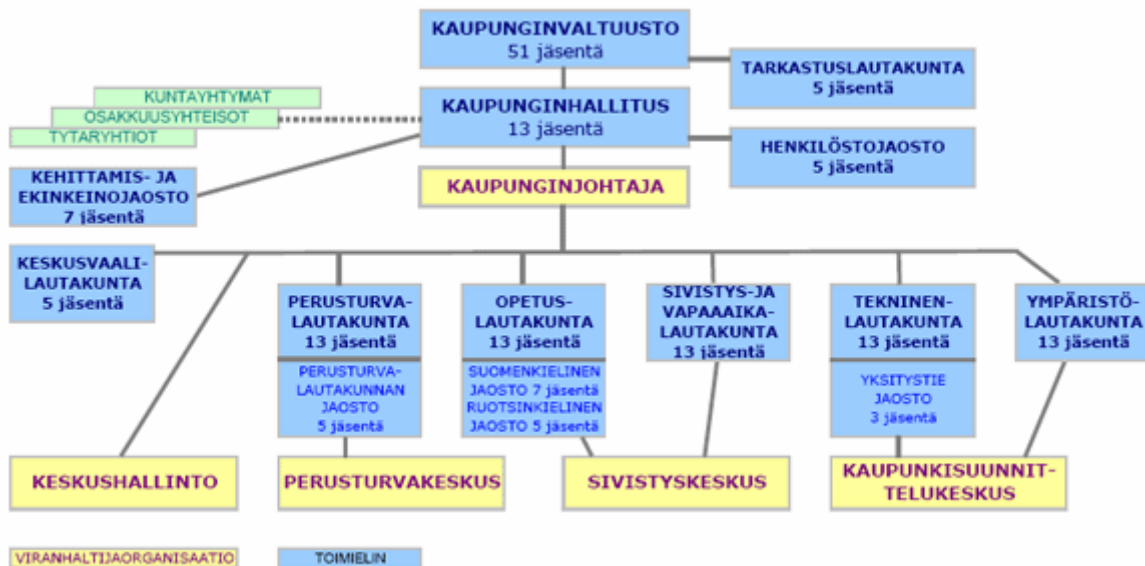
KAUPUNGINVALTUUSTO
51 jäsentä

TARKASTUSLAUTAKUNTA
5 jäsentä

KUNTAYHTYMAT
OSAKKUUSYHTEISOT
TYTARYHTIOT

KAUPUNGINHALLITUS
13 jäsentä

HENKILÖSTOJAOSTO
5 jäsentä

KEHITTAMIS- JA EKINKEINOJAOSTO
7 jäsentä

KAUPUNGINJOHTAJA

KESKUSVAALI-LAUTAKUNTA
5 jäsentä

PERUSTURVA-LAUTAKUNTA
13 jäsentä

PERUSTURVA-LAUTAKUNNAN JAOSTO
5 jäsentä

OPETUS-LAUTAKUNTA
13 jäsentä

SUOMENKIELINEN JAOSTO 7 jäsentä
RUOTSINKIELINEN JAOSTO 5 jäsentä

SIVISTYS-JA VAPAAAIKA-LAUTAKUNTA
13 jäsentä

TEKNINEN-LAUTAKUNTA
13 jäsentä

YKSITYSTIE JAOSTO
3 jäsentä

YMPÄRISTÖ-LAUTAKUNTA
13 jäsentä

KESKUSHALLINTO

PERUSTURVAKESKUS

SIVISTYSKESKUS

KAUPUNKISUUNNITTELUKESKUS

VIRANHALTIJAORGANISAATIO

TOIMIELIN